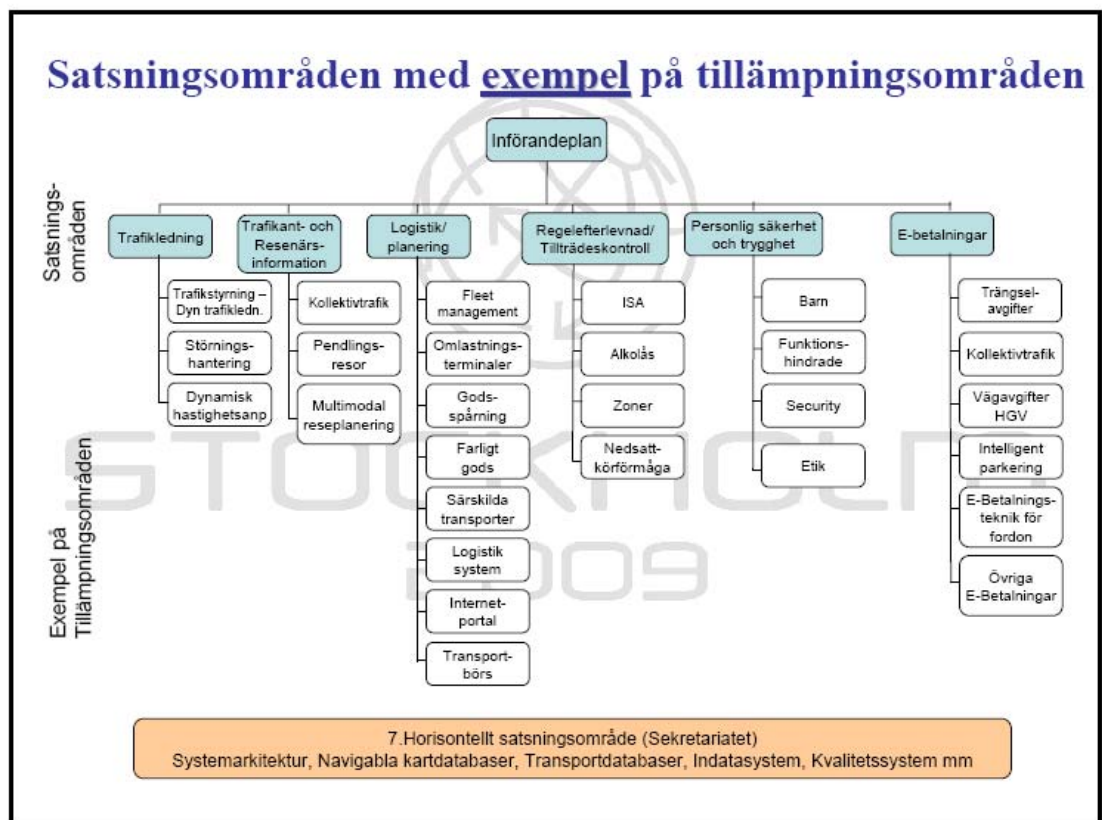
Satsningsområden med exempel på tillämpningsområden

Införandeplan

Satsnings-områden

Trafikledning

Trafikant- och Resenärs-information

Logistik/ planering

Regelefterlevnad/ Tillträdeskontroll

Personlig säkerhet och trygghet

E-betalningar

Trafikstyrning – Dyn trafikledn.

Störnings-hantering

Dynamisk hastighetsanp

Kollektivtrafik

Pendlings-resor

Multimodal reseplanering

Fleet management

Omlastnings-terminaler

Gods-spårning

Farligt gods

Särskilda transporter

Logistik system

Internet-portal

Transport-börs

ISA

Alkolås

Zoner

Nedsatt-körförmåga

Barn

Funktions-hindrade

Security

Etik

Trängsel-avgifter

Kollektivtrafik

Vägavgifter HGV

Intelligent parkering

E-Betalnings-teknik för fordon

Övriga E-Betalningar

Exempel på Tillämpningsområden

STOCKHOLM 2009

7.Horisontellt satsningsområde (Sekretariatet)
Systemarkitektur, Navigabla kartdatabaser, Transportdatabaser, Indatasystem, Kvalitetssystem mm